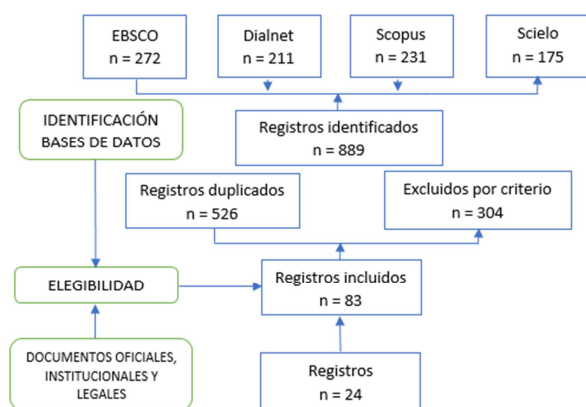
EBSCO
n = 272

Dialnet
n = 211

Scopus
n = 231

Scielo
n = 175

IDENTIFICACIÓN BASES DE DATOS

Registros identificados
n = 889

Registros duplicados
n = 526

Excluidos por criterio
n = 304

ELEGIBILIDAD

Registros incluidos
n = 83

DOCUMENTOS OFICIALES, INSTITUCIONALES Y LEGALES

Registros
n = 24